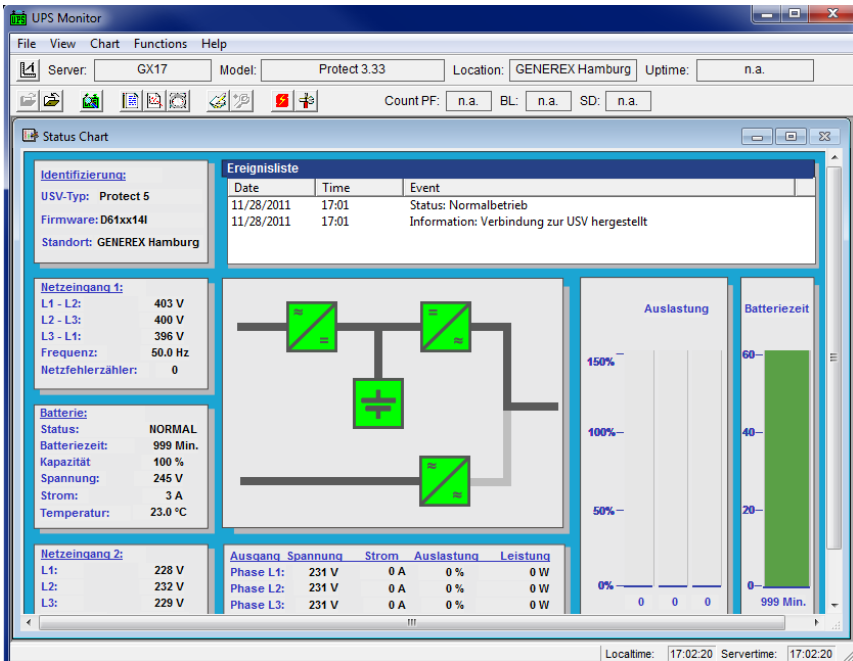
UPS Monitor

File View Chart Functions Help

Server: GX17 Model: Protect 3.33 Location: GENEREX Hamburg Uptime: n.a.

Count PF: n.a. BL: n.a. SD: n.a.

Status Chart

Identifizierung:
USV-Typ: Protect 5
Firmware: D61xx14I
Standort: GENEREX Hamburg

Ereignisliste

| Date | Time | Event |
|---|---|---|
| 11/28/2011 | 17:01 | Status: Normalbetrieb |
| 11/28/2011 | 17:01 | Information: Verbindung zur USV hergestellt |

Netzeingang 1:
L1 - L2: 403 V
L2 - L3: 400 V
L3 - L1: 396 V
Frequenz: 50.0 Hz
Netzfehlerzähler: 0

Batterie:
Status: NORMAL
Batteriezeit: 999 Min.
Kapazität: 100 %
Spannung: 245 V
Strom: 3 A
Temperatur: 23.0 °C

Netzeingang 2:
L1: 228 V
L2: 232 V
L3: 229 V

| Ausgang | Spannung | Strom | Auslastung | Leistung |
|---|---|---|---|---|
| Phase L1: | 231 V | 0 A | 0 % | 0 W |
| Phase L2: | 231 V | 0 A | 0 % | 0 W |
| Phase L3: | 231 V | 0 A | 0 % | 0 W |

Auslastung
150%
100%
50%
0%
0 0 0

Batteriezeit
60
40
20
0
999 Min.

Localtime: 17:02:20 Servertime: 17:02:20